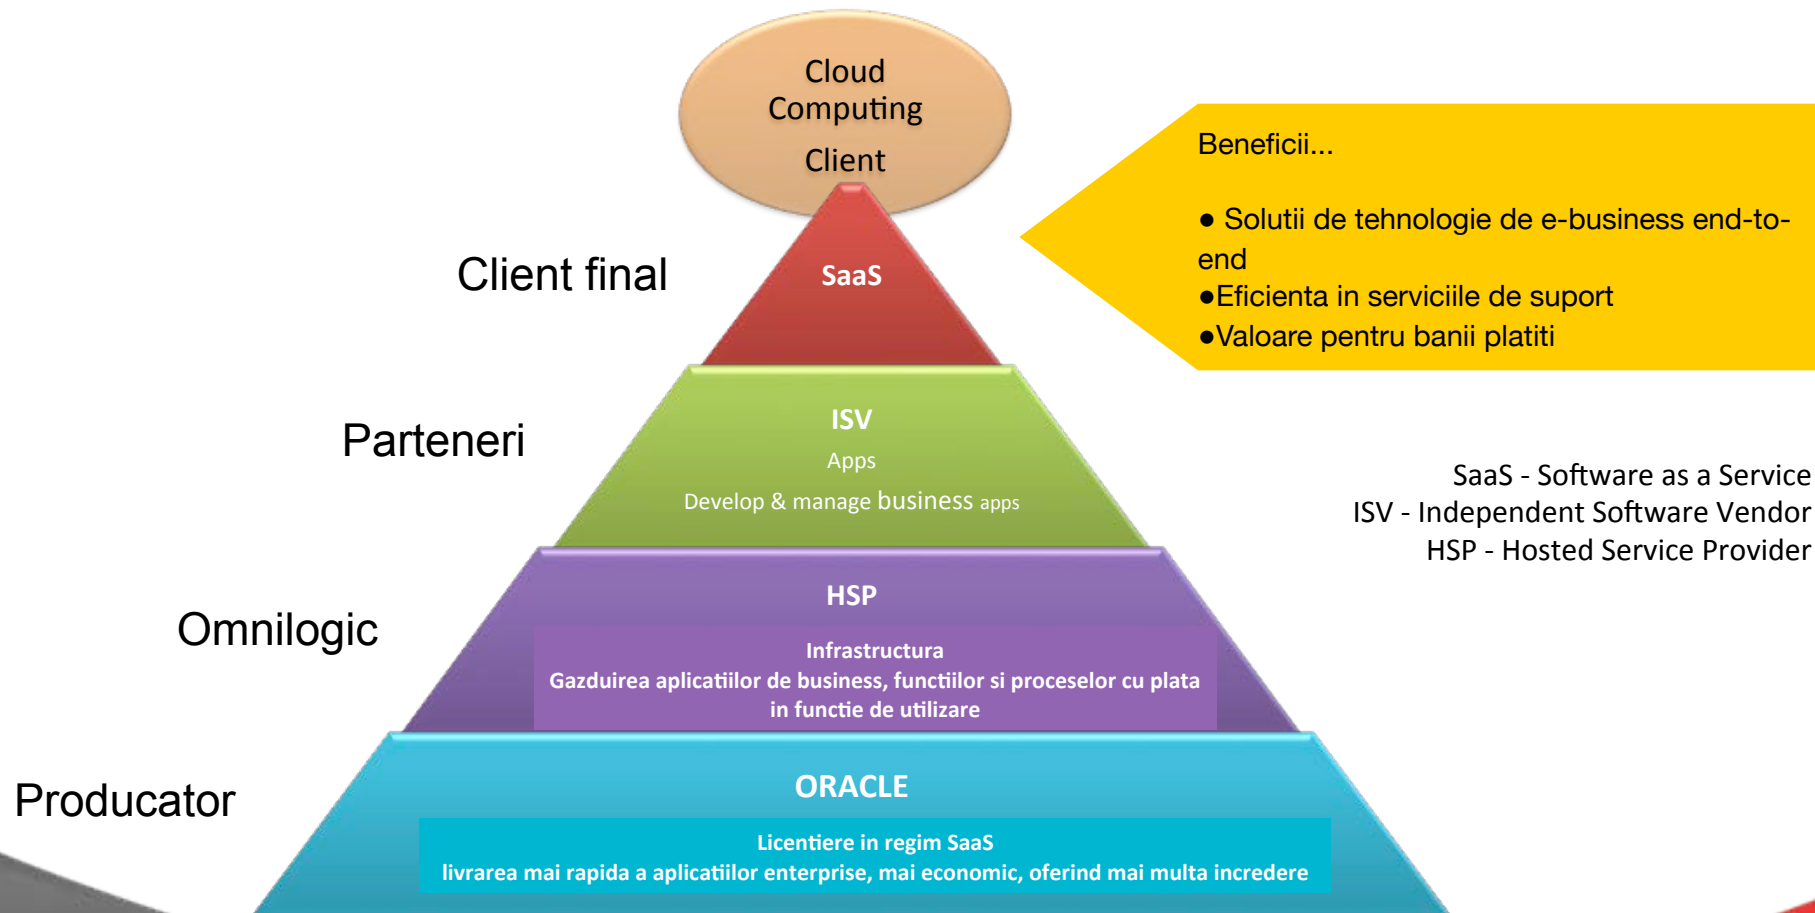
Cloud Computing

Client

Client final

SaaS

Beneficii...

● Solutii de tehnologie de e-business end-to-end
●Eficienta in serviciile de suport
●Valoare pentru banii platiti

Parteneri

ISV
Apps
Develop & manage business apps

SaaS - Software as a Service
ISV - Independent Software Vendor
HSP - Hosted Service Provider

Omnilogic

HSP

Infrastructura
Gazduirea aplicatiilor de business, functiilor si proceselor cu plata in functie de utilizare

Producator

ORACLE

Licentiere in regim SaaS
livrarea mai rapida a aplicatiilor enterprise, mai economic, oferind mai multa incredere